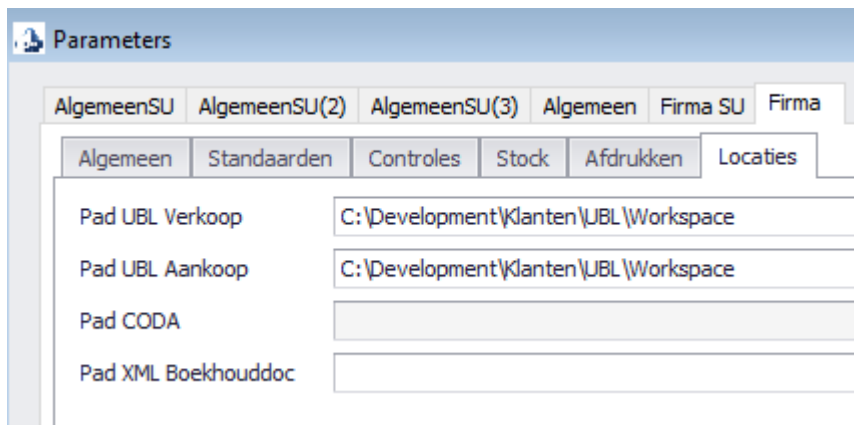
Parameters

AlgemeenSU AlgemeenSU(2) AlgemeenSU(3) Algemeen Firma SU Firma

Algemeen Standaarden Controles Stock Afdrukken Locaties

Pad UBL Verkoop C:\Development\Klanten\UBL\Workspace

Pad UBL Aankoop C:\Development\Klanten\UBL\Workspace

Pad CODA

Pad XML Boekhouddoc